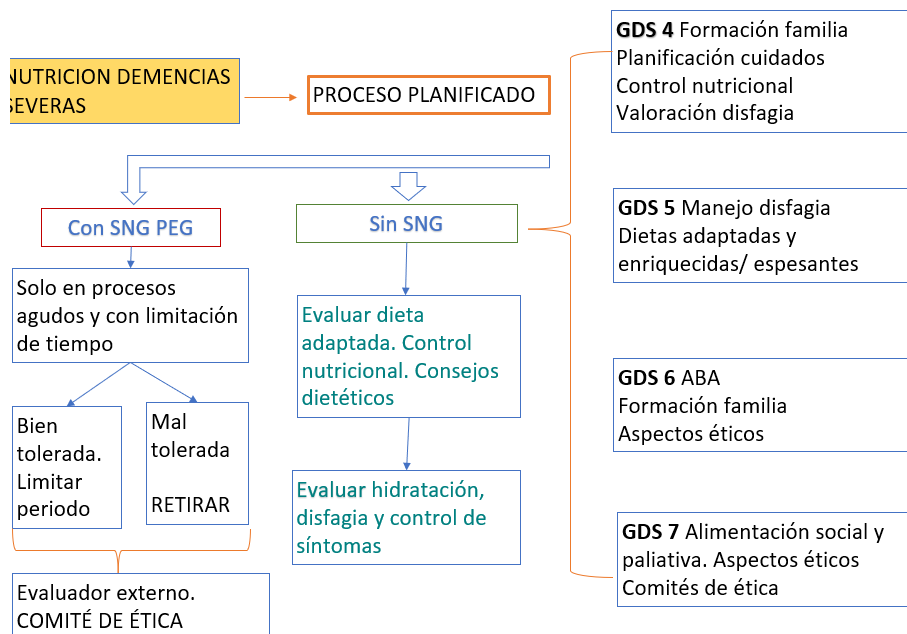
NUTRICION DEMENCIAS SEVERAS

PROCESO PLANIFICADO

GDS 4 Formación familia
Planificación cuidados
Control nutricional
Valoración disfagia

Con SNG PEG

Sin SNG

GDS 5 Manejo disfagia
Dietas adaptadas y enriquecidas/ espesantes

Solo en procesos agudos y con limitación de tiempo

Evaluar dieta adaptada. Control nutricional. Consejos dietéticos

GDS 6 ABA
Formación familia
Aspectos éticos

Bien tolerada. Limitar periodo

Mal tolerada

RETIRAR

Evaluar hidratación, disfagia y control de síntomas

GDS 7 Alimentación social y paliativa. Aspectos éticos
Comités de ética

Evaluador externo.
COMITÉ DE ÉTICA